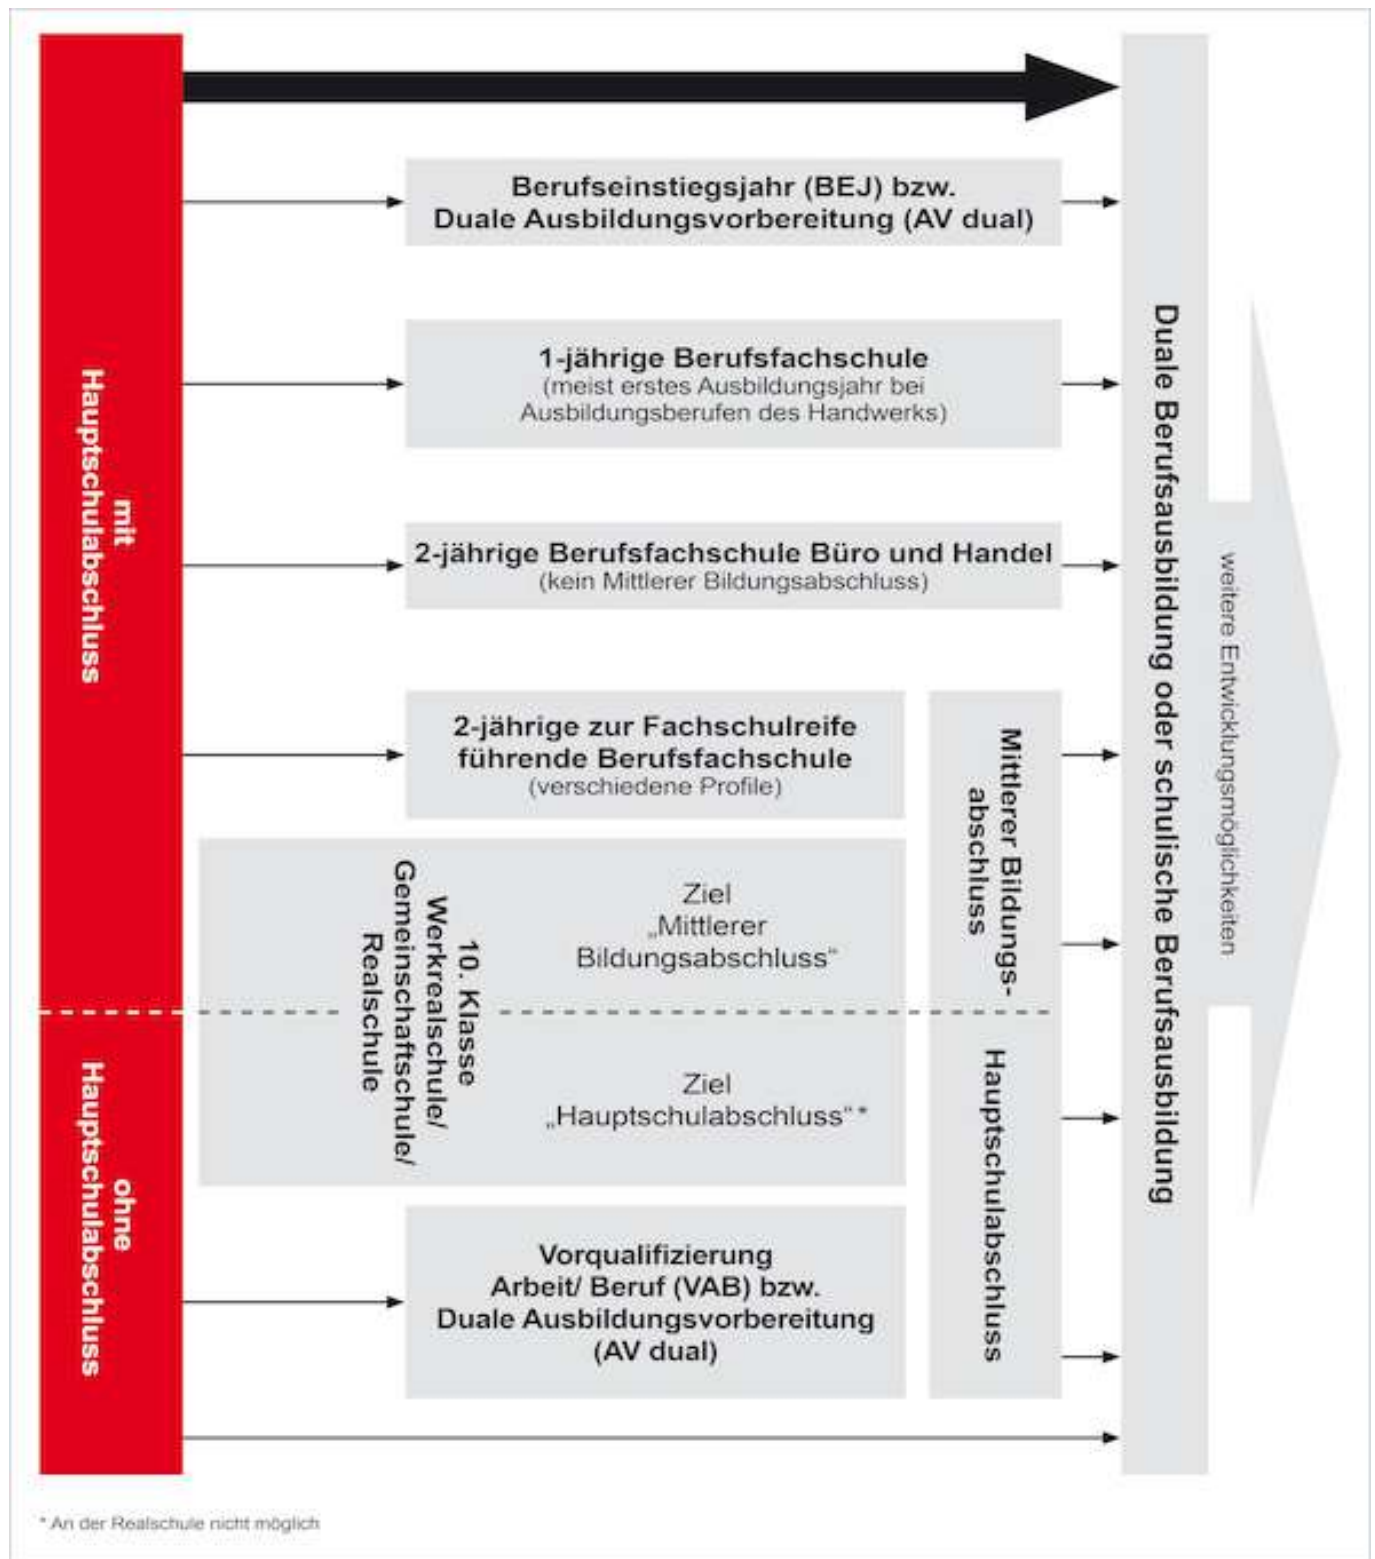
mit Hauptschulabschluss

ohne Hauptschulabschluss

Berufseinstiegsjahr (BEJ) bzw. Duale Ausbildungsvorbereitung (AV dual)

1-jährige Berufsfachschule
(meist erstes Ausbildungsjahr bei Ausbildungsberufen des Handwerks)

2-jährige Berufsfachschule Büro und Handel
(kein Mittlerer Bildungsabschluss)

2-jährige zur Fachschulreife führende Berufsfachschule
(verschiedene Profile)

10. Klasse Werkrealschule/ Gemeinschaftsschule/ Realschule

Ziel „Mittlerer Bildungsabschluss"

Ziel „Hauptschulabschluss"*

Vorqualifizierung Arbeit/ Beruf (VAB) bzw. Duale Ausbildungsvorbereitung (AV dual)

Mittlerer Bildungsabschluss

Hauptschulabschluss

Duale Berufsausbildung oder schulische Berufsausbildung

weitere Entwicklungsmöglichkeiten

* An der Realschule nicht möglich